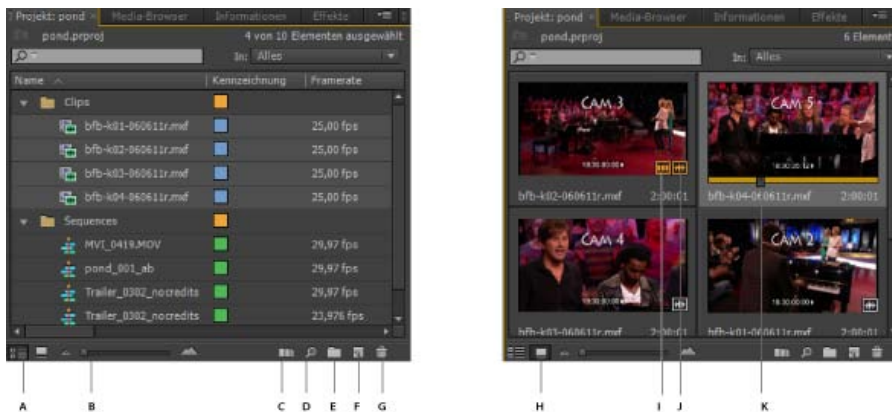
Projekt: pond × Media-Browser Informationen Effekte

pond.prproj 4 von 10 Elementen ausgewählt

In: Alles

| Name | Kennzeichnung | Framerate |
|---|---|---|
| Clips | | |
| bfb-k01-060611r.mxf | | 25,00 fps |
| bfb-k02-060611r.mxf | | 25,00 fps |
| bfb-k03-060611r.mxf | | 25,00 fps |
| bfb-k04-060611r.mxf | | 25,00 fps |
| Sequences | | |
| MVI_0419.MOV | | 29,97 fps |
| pond_001_ab | | 29,97 fps |
| Trailer_0302_nocredits | | 29,97 fps |
| Trailer_0302_nocredits | | 23,976 fps |

A B C D E F G

Projekt: pond × Media-Browser Informationen Effekte

pond.prproj 6 Element

In: Alles

CAM 3
bfb-k02-060611r.mxf 2:00:01

CAM 5
bfb-k04-060611r.mxf 2:00:01

CAM 4
bfb-k03-060611r.mxf 2:00:01

CAM 2
bfb-k01-060611r.mxf 2:00:01

H I J K